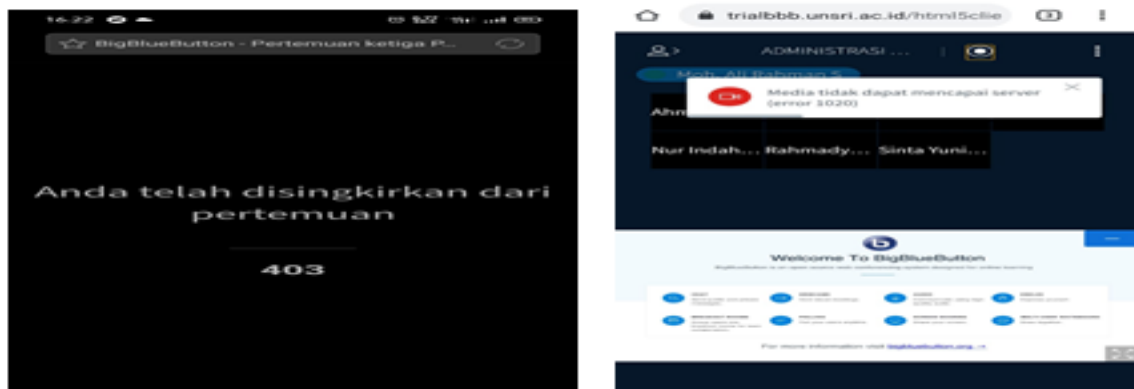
16:22

BigBlueButton - Pertemuan ketiga P...

Anda telah disingkirkan dari pertemuan

403

trialbbb.unsri.ac.id/html5clie

ADMINISTRASI ...

Moh. Ali Rahman S...

Media tidak dapat mencapai server (error 1020)

Ahm

Nur Indah... Rahmady... Sinta Yuni...

Welcome To BigBlueButton

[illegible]

For more information visit bigbluebutton.org →